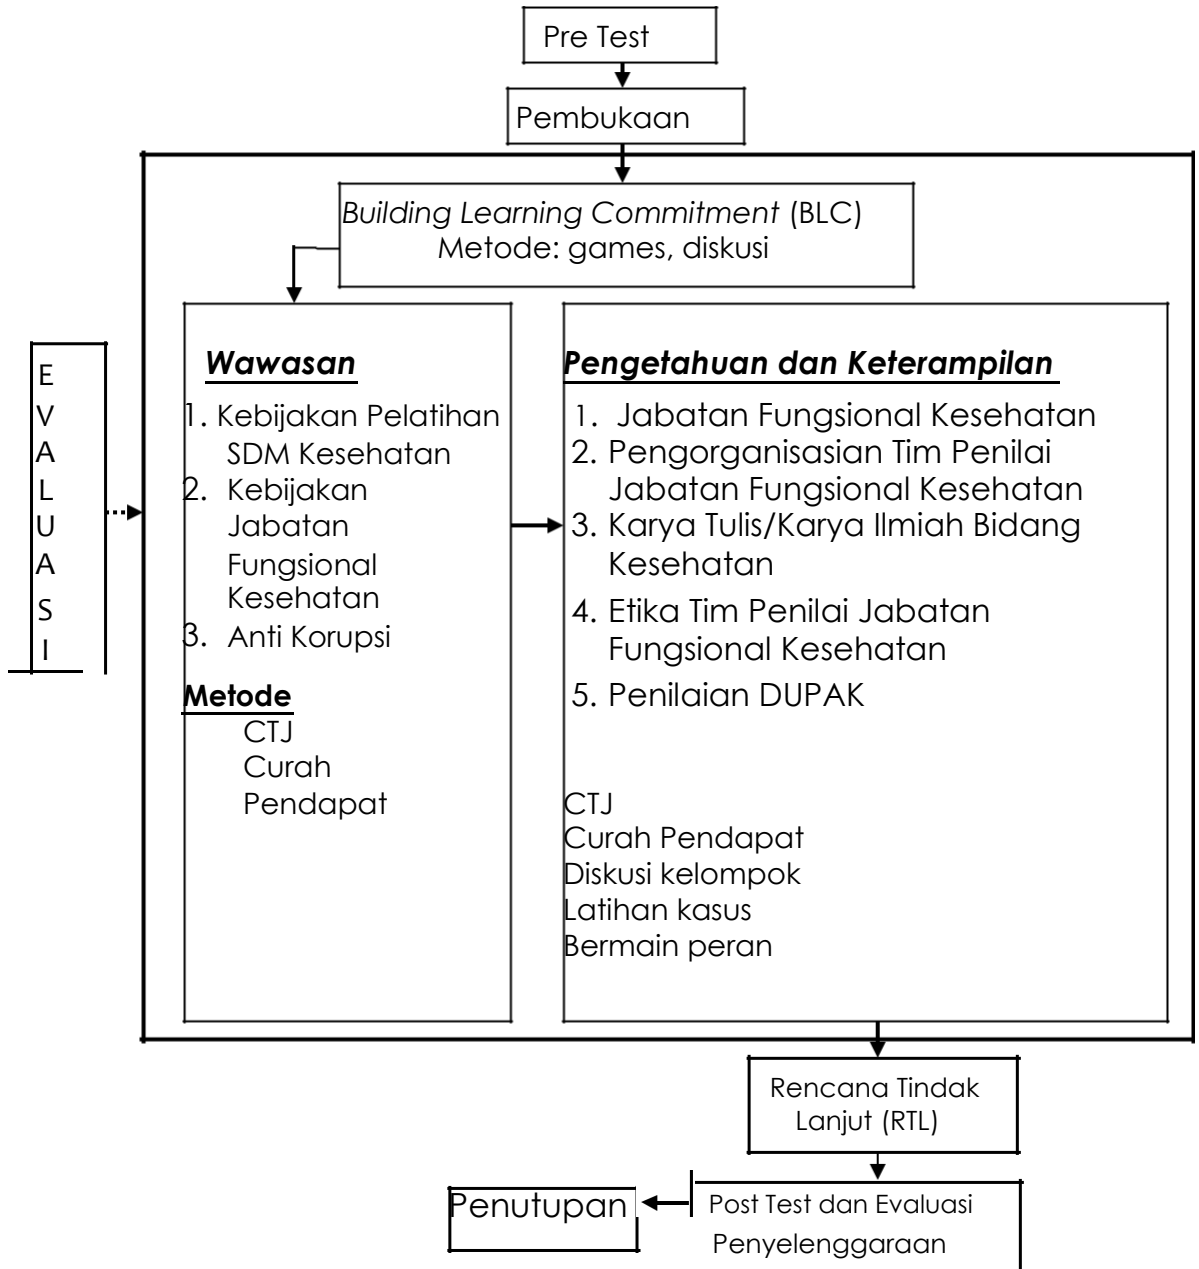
Pre Test

Pembukaan

*Building Learning Commitment* (BLC)
Metode: games, diskusi

E
V
A
L
U
A
S
I

***Wawasan***

1. Kebijakan Pelatihan SDM Kesehatan
2. Kebijakan Jabatan Fungsional Kesehatan
3. Anti Korupsi

**Metode**
CTJ
Curah Pendapat

***Pengetahuan dan Keterampilan***

1. Jabatan Fungsional Kesehatan
2. Pengorganisasian Tim Penilai Jabatan Fungsional Kesehatan
3. Karya Tulis/Karya Ilmiah Bidang Kesehatan
4. Etika Tim Penilai Jabatan Fungsional Kesehatan
5. Penilaian DUPAK

CTJ
Curah Pendapat
Diskusi kelompok
Latihan kasus
Bermain peran

Rencana Tindak Lanjut (RTL)

Post Test dan Evaluasi Penyelenggaraan

Penutupan